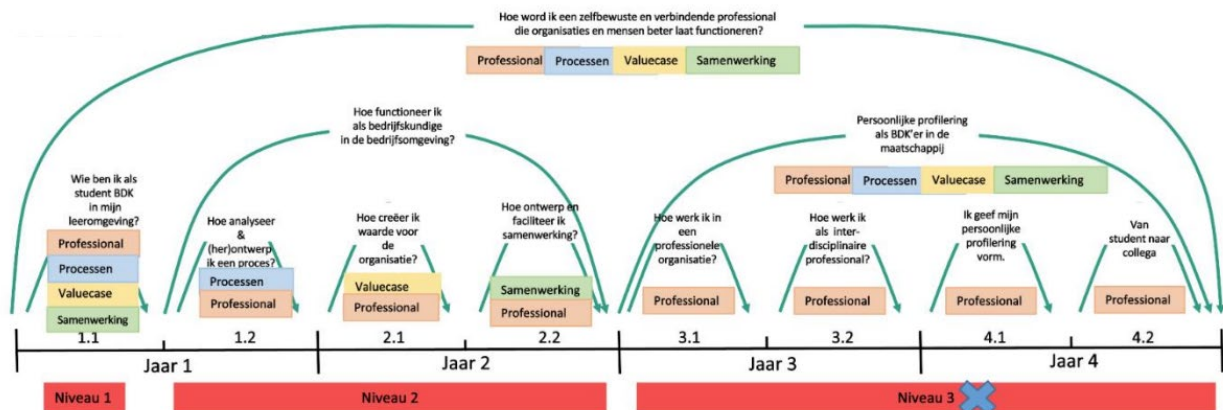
Hoe word ik een zelfbewuste en verbindende professional die organisaties en mensen beter laat functioneren?

Professional
Processen
Valuecase
Samenwerking

Hoe functioneer ik als bedrijfskundige in de bedrijfsomgeving?

Persoonlijke profilering als BDK'er in de maatschappij

Professional
Processen
Valuecase
Samenwerking

Wie ben ik als student BDK in mijn leeromgeving?

Professional
Processen
Valuecase
Samenwerking

Hoe analyseer & (her)ontwerp ik een proces?

Processen
Professional

Hoe creëer ik waarde voor de organisatie?

Valuecase
Professional

Hoe ontwerp en faciliteer ik samenwerking?

Samenwerking
Professional

Hoe werk ik in een professionele organisatie?

Professional

Hoe werk ik als inter-disciplinaire professional?

Professional

Ik geef mijn persoonlijke profilering vorm.

Professional

Van student naar collega

Professional

1.1
1.2
2.1
2.2
3.1
3.2
4.1
4.2

Jaar 1
Jaar 2
Jaar 3
Jaar 4

Niveau 1
Niveau 2
Niveau 3